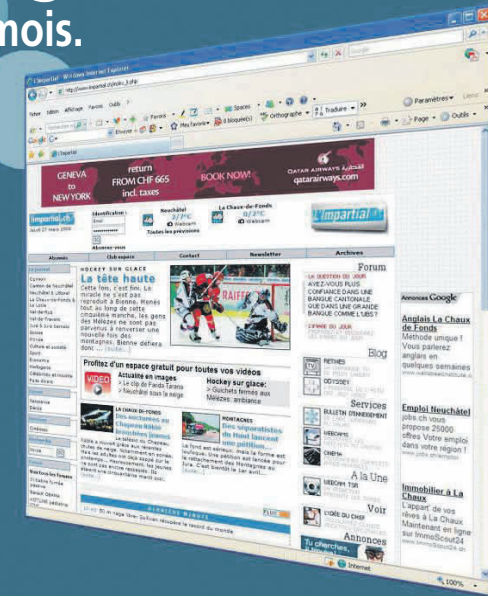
mois.

L'Impartial - Windows Internet Explorer

Google

Paramètres

Traduire

Page

Outils

GENEVA to NEW YORK

return FROM CHF 665 incl. taxes

BOOK NOW!

QATAR AIRWAYS

qatarairways.com

Neuchâtel 3/7°C

La Chaux-de-Fonds 0/3°C

Webcam

Toutes les prévisions

L'impartial

Abonnés

Club espace

Contact

Newsletter

Archives

HOCKEY SUR GLACE

La tête haute

Cette fois, c'est fini. Le miracle ne s'est pas reproduit à Bienne. Menés tout au long de cette cinquième manche, les gens des Mélèzes ne sont pas parvenus à renverser une nouvelle fois des montagnes. Bienne défiera donc

Forum

LA QUESTION DU JOUR AVEZ-VOUS PLUS CONFIANCE DANS UNE BANQUE CANTONALE QUE DANS UNE GRANDE BANQUE COMME L'UBS?

Blog

Services

A la Une

Voir

Annonces

Profitez d'un espace gratuit pour toutes vos vidéos

VIDEO

Actualité en images

Hockey sur glace:

Annonces Google

Anglais La Chaux de Fonds

Méthode unique ! Vous parlerez anglais en quelques semaines

Emploi Neuchâtel

Jobs.ch vous propose 25000 offres Votre emploi dans votre région !

Immobilier à La Chaux

L'appart' de vos rêves à La Chaux Maintenant en ligne sur ImmoScout24

Internet

100%